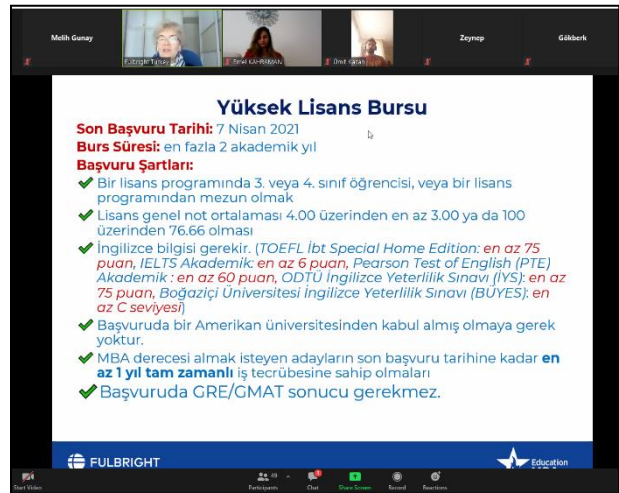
Melih Gunay
Fulbright Turkey
Emel KAHRAMAN
Ümit Çatan
Zeynep
Gökberk

Yüksek Lisans Bursu

Son Başvuru Tarihi: 7 Nisan 2021
Burs Süresi: en fazla 2 akademik yıl
Başvuru Şartları:

✔ Bir lisans programında 3. veya 4. sınıf öğrencisi, veya bir lisans programından mezun olmak
✔ Lisans genel not ortalaması 4.00 üzerinden en az 3.00 ya da 100 üzerinden 76.66 olması
✔ İngilizce bilgisi gerekir. (TOEFL İbt Special Home Edition: en az 75 puan, IELTS Akademik: en az 6 puan, Pearson Test of English (PTE) Akademik : en az 60 puan, ODTÜ İngilizce Yeterlilik Sınavı (İYS): en az 75 puan, Boğaziçi Üniversitesi İngilizce Yeterlilik Sınavı (BUYES): en az C seviyesi)
✔ Başvuruda bir Amerikan üniversitesinden kabul almış olmaya gerek yoktur.
✔ MBA derecesi almak isteyen adayların son başvuru tarihine kadar en az 1 yıl tam zamanlı iş tecrübesine sahip olmaları
✔ Başvuruda GRE/GMAT sonucu gerekmez.

FULBRIGHT
Education

Start Video
Participants 49
Chat
Share Screen
Record
Reactions